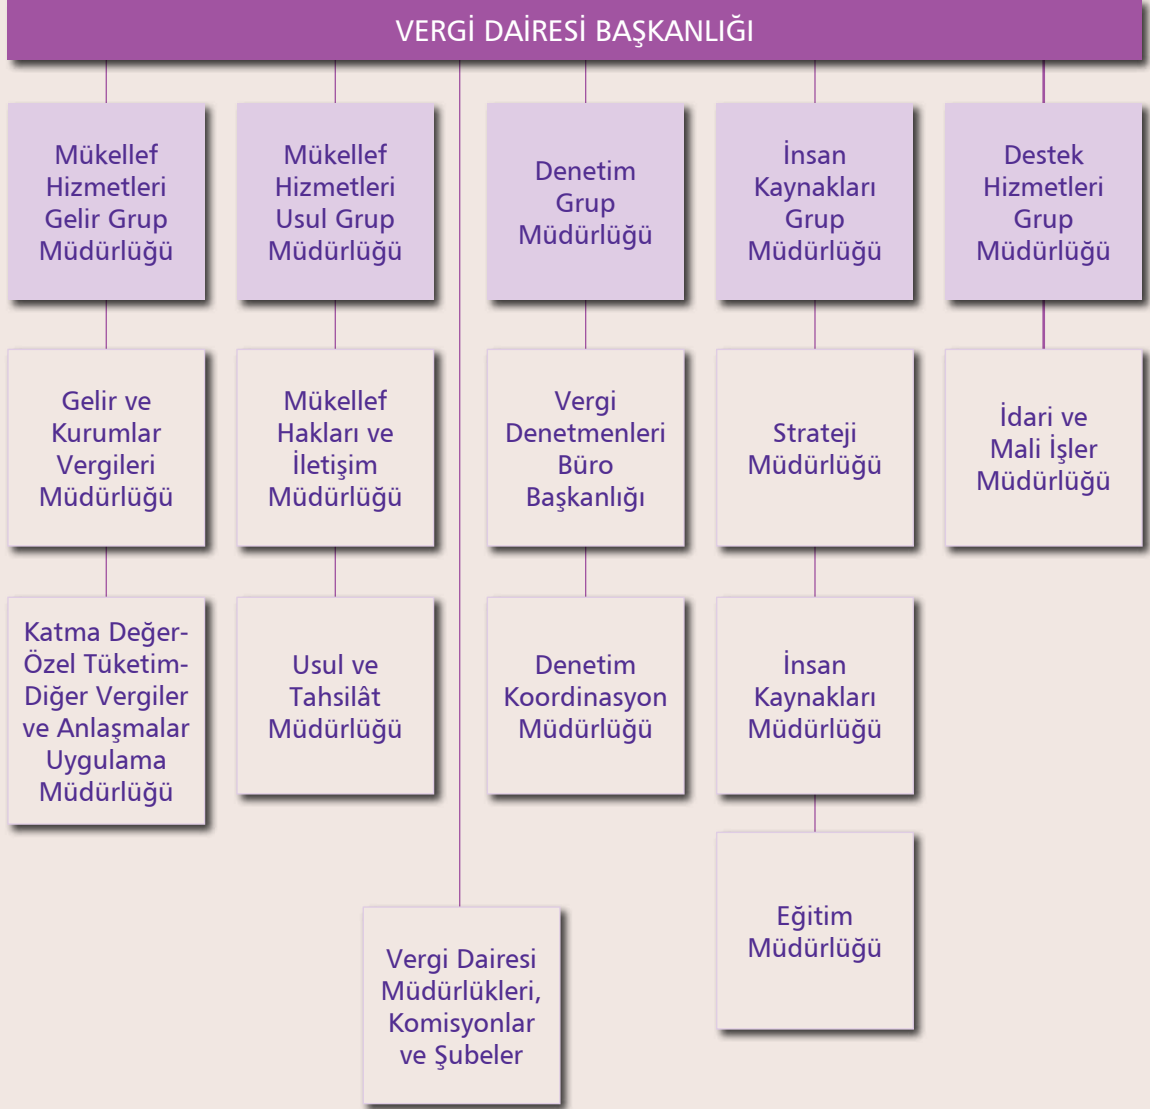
VERGİ DAİRESİ BAŞKANLIĞI

Mükellef Hizmetleri Gelir Grup Müdürlüğü

Mükellef Hizmetleri Usul Grup Müdürlüğü

Denetim Grup Müdürlüğü

İnsan Kaynakları Grup Müdürlüğü

Destek Hizmetleri Grup Müdürlüğü

Gelir ve Kurumlar Vergileri Müdürlüğü

Mükellef Hakları ve İletişim Müdürlüğü

Vergi Denetmenleri Büro Başkanlığı

Strateji Müdürlüğü

İdari ve Mali İşler Müdürlüğü

Katma Değer-Özel Tüketim-Diğer Vergiler ve Anlaşmalar Uygulama Müdürlüğü

Usul ve Tahsilât Müdürlüğü

Denetim Koordinasyon Müdürlüğü

İnsan Kaynakları Müdürlüğü

Eğitim Müdürlüğü

Vergi Dairesi Müdürlükleri, Komisyonlar ve Şubeler